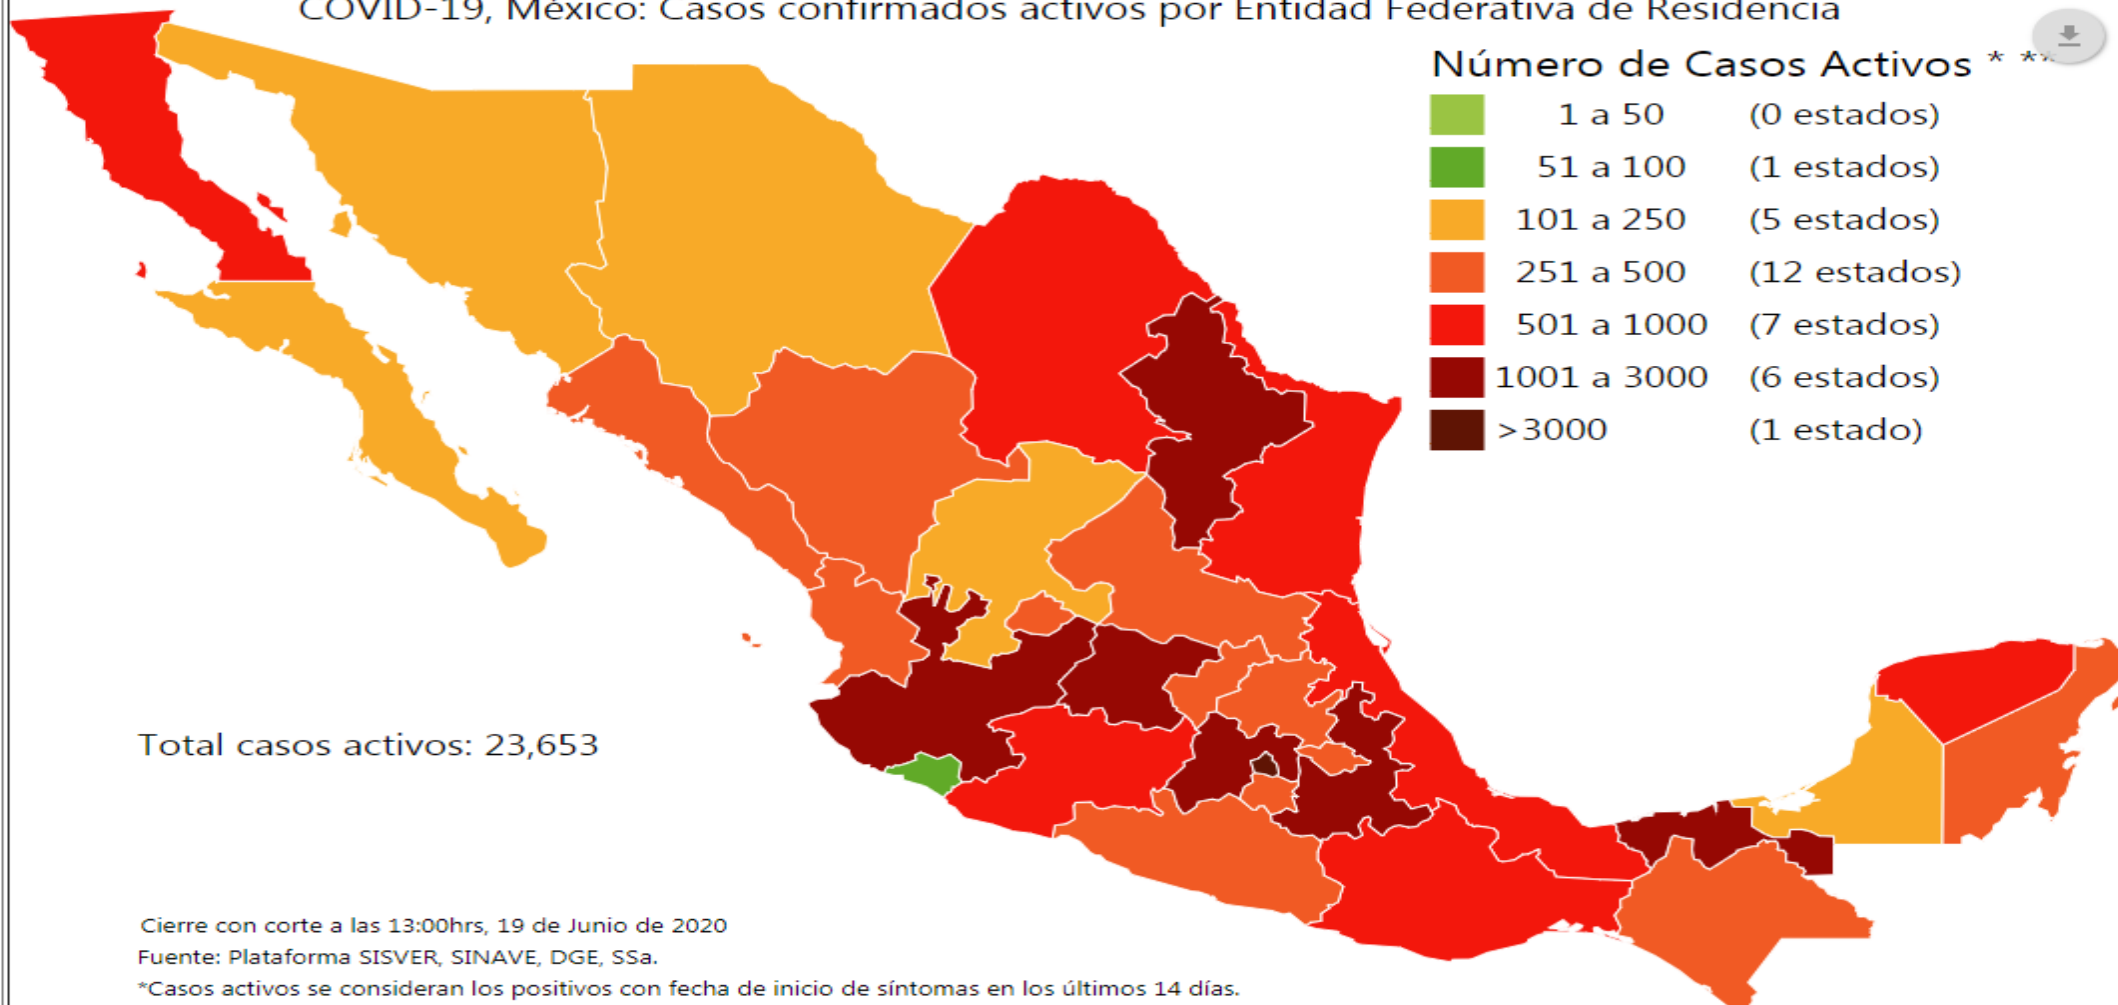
COVID-19, México: Casos confirmados activos por Entidad Federativa de Residencia

Número de Casos Activos * **

| | | |
|---|---|---|
| | 1 a 50 | (0 estados) |
| | 51 a 100 | (1 estados) |
| | 101 a 250 | (5 estados) |
| | 251 a 500 | (12 estados) |
| | 501 a 1000 | (7 estados) |
| | 1001 a 3000 | (6 estados) |
| | >3000 | (1 estado) |

Total casos activos: 23,653

Cierre con corte a las 13:00hrs, 19 de Junio de 2020
Fuente: Plataforma SISVER, SINAVE, DGE, SSa.
*Casos activos se consideran los positivos con fecha de inicio de síntomas en los últimos 14 días.